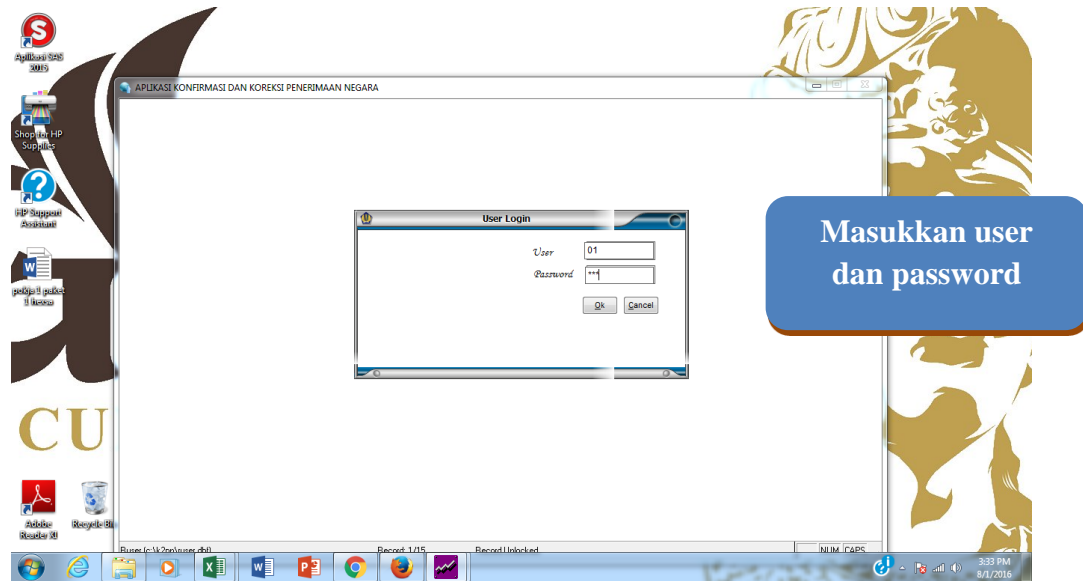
Aplikasi SAS 2016

Shop for HP Supplies

HP Support Assistant

pokja 1 paket 1 heroe

CU

Adobe Reader XI

Recycle Bi

APLIKASI KONFIRMASI DAN KOREKSI PENERIMAAN NEGARA

User Login

User 01

Password ***

Ok Cancel

Masukkan user dan password

Buser (c:\k2pn\user.dbf) Record: 1/15 Record Unlocked NUM CAPS

3:33 PM 8/1/2016